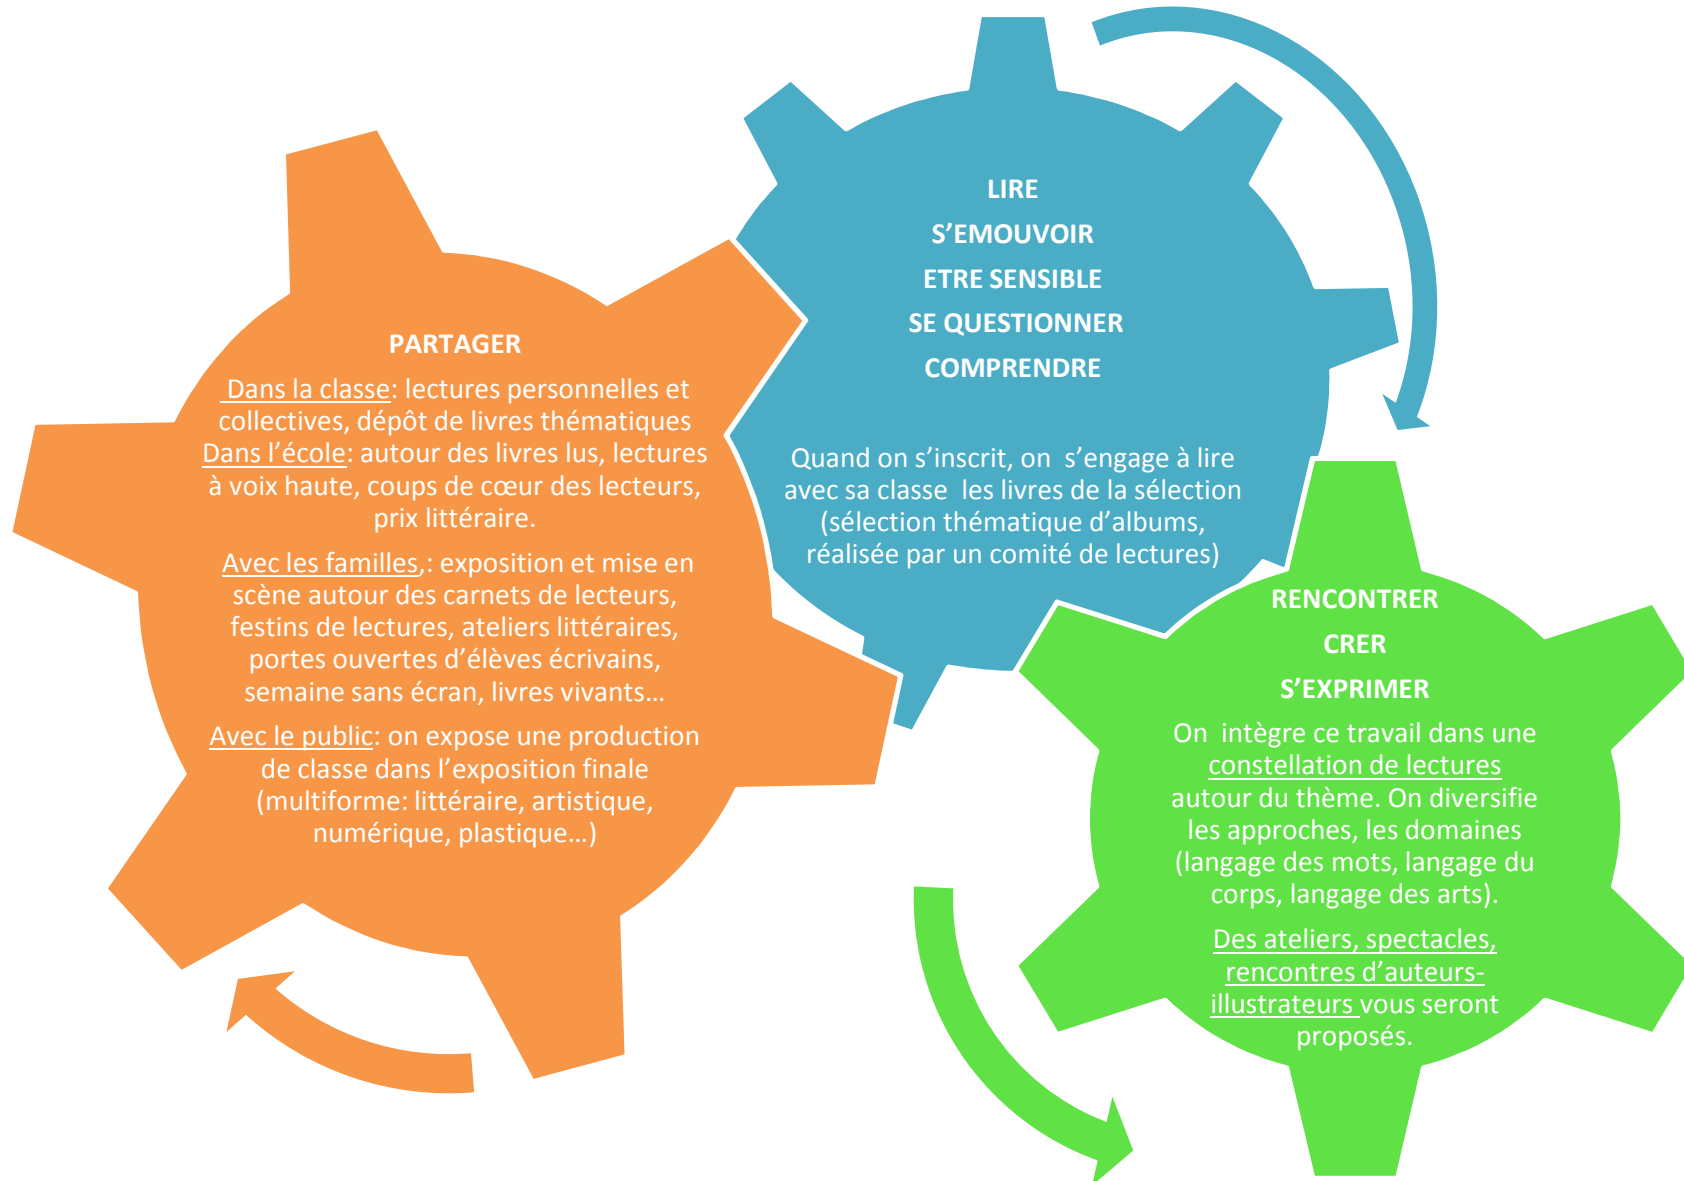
LIRE

S'EMOUVOIR

ETRE SENSIBLE

SE QUESTIONNER

COMPRENDRE

Quand on s'inscrit, on s'engage à lire avec sa classe les livres de la sélection (sélection thématique d'albums, réalisée par un comité de lectures)

PARTAGER

Dans la classe: lectures personnelles et collectives, dépôt de livres thématiques
Dans l'école: autour des livres lus, lectures à voix haute, coups de cœur des lecteurs, prix littéraire.

Avec les familles,: exposition et mise en scène autour des carnets de lecteurs, festins de lectures, ateliers littéraires, portes ouvertes d'élèves écrivains, semaine sans écran, livres vivants…

Avec le public: on expose une production de classe dans l'exposition finale (multiforme: littéraire, artistique, numérique, plastique…)

RENCONTRER

CRER

S'EXPRIMER

On intègre ce travail dans une constellation de lectures autour du thème. On diversifie les approches, les domaines (langage des mots, langage du corps, langage des arts).

Des ateliers, spectacles, rencontres d'auteurs-illustrateurs vous seront proposés.